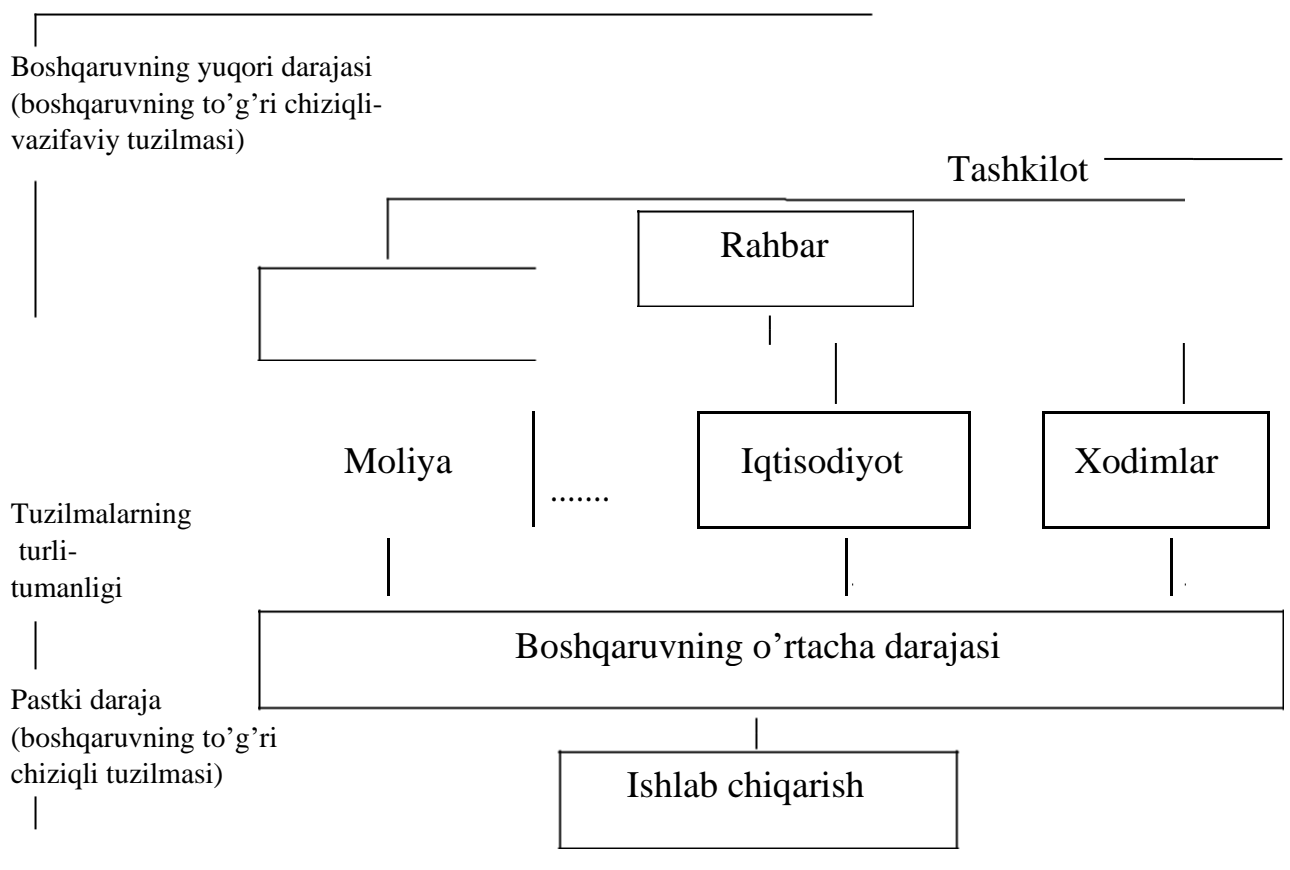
Boshqaruvning yuqori darajasi (boshqaruvning to'g'ri chiziqli-vazifaviy tuzilmasi)

Tashkilot

Rahbar

Moliya

.......

Iqtisodiyot

Xodimlar

Tuzilmalarning turli-tumanligi

Boshqaruvning o'rtacha darajasi

Pastki daraja (boshqaruvning to'g'ri chiziqli tuzilmasi)

Ishlab chiqarish